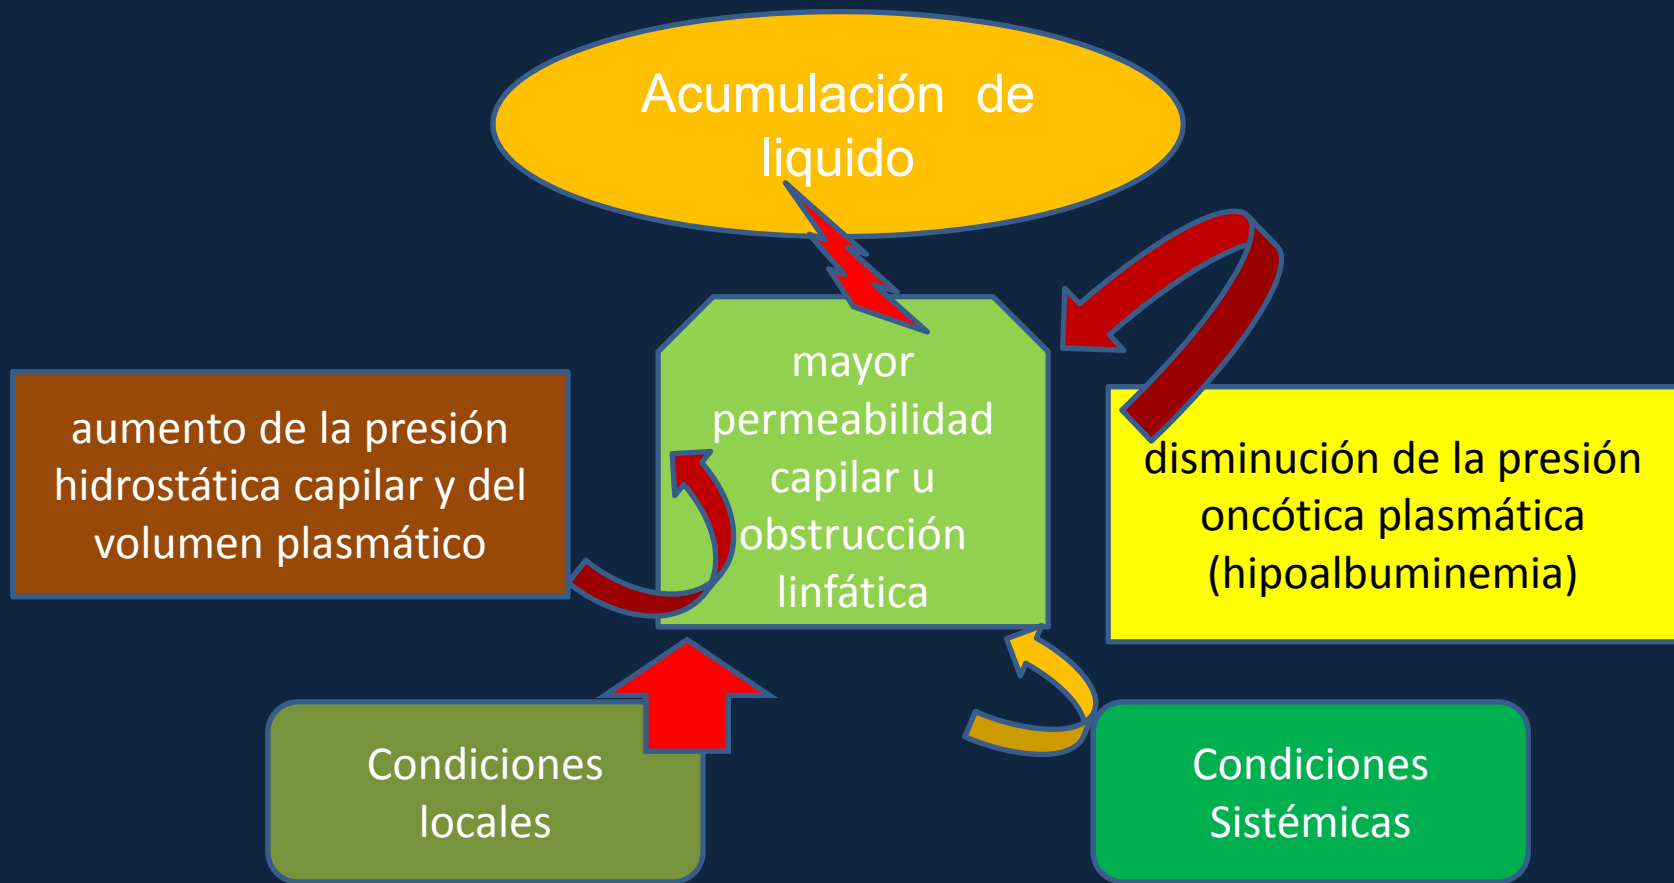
Acumulación de liquido

aumento de la presión hidrostática capilar y del volumen plasmático

mayor permeabilidad capilar u obstrucción linfática

disminución de la presión oncótica plasmática (hipoalbuminemia)

Condiciones locales

Condiciones Sistémicas